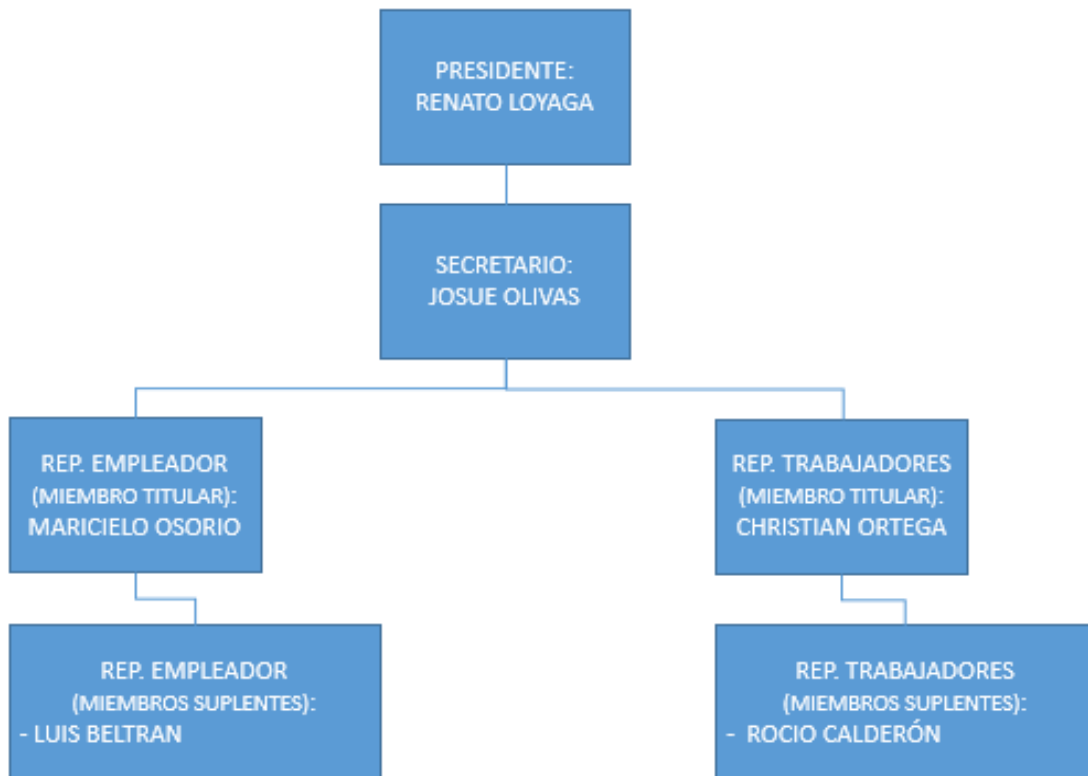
PRESIDENTE:
RENATO LOYAGA

SECRETARIO:
JOSUE OLIVAS

REP. EMPLEADOR
(MIEMBRO TITULAR):
MARICIELO OSORIO

REP. TRABAJADORES
(MIEMBRO TITULAR):
CHRISTIAN ORTEGA

REP. EMPLEADOR
(MIEMBROS SUPLENTES):
- LUIS BELTRAN

REP. TRABAJADORES
(MIEMBROS SUPLENTES):
- ROCIO CALDERÓN